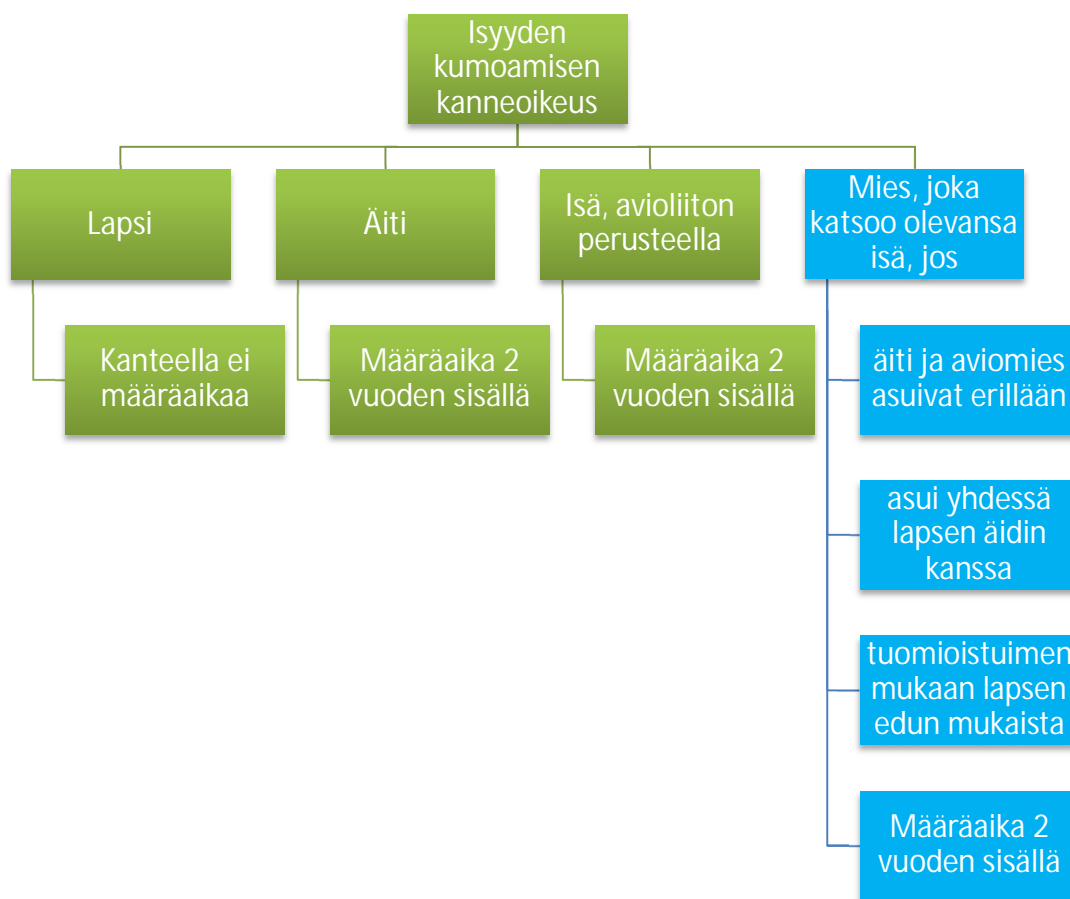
Isyyden kumoamisen kanneoikeus

Lapsi

Kanteella ei määräaikaa

Äiti

Määräaika 2 vuoden sisällä

Isä, avioliiton perusteella

Määräaika 2 vuoden sisällä

Mies, joka katsoo olevansa isä, jos

äiti ja aviomies asuivat erillään

asui yhdessä lapsen äidin kanssa

tuomioistuimen mukaan lapsen edun mukaista

Määräaika 2 vuoden sisällä